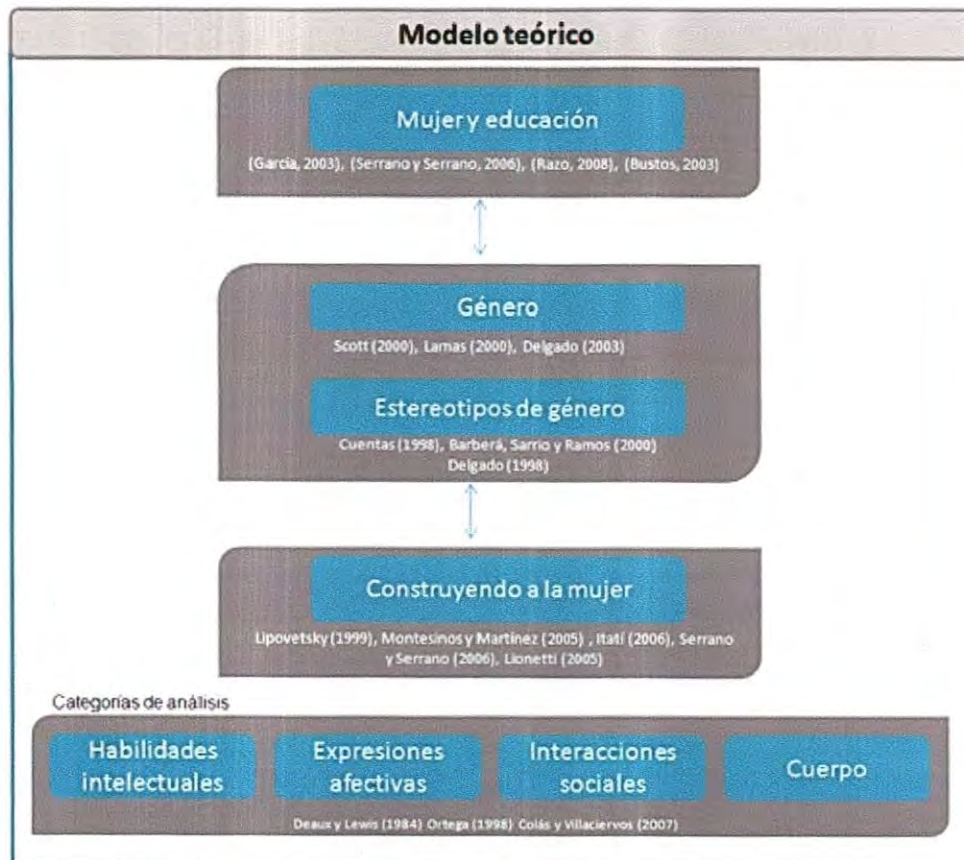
Modelo teórico

Mujer y educación

(García, 2003), (Serrano y Serrano, 2006), (Razo, 2008), (Bustos, 2003)

Género

Scott (2000), Lamas (2000), Delgado (2003)

Estereotipos de género

Cuentas (1998), Barberá, Sarrio y Ramos (2000) Delgado (1998)

Construyendo a la mujer

Lipovetsky (1999), Montesinos y Martínez (2005), Itatí (2006), Serrano y Serrano (2006), Lionetti (2005)

Categorías de análisis

Habilidades intelectuales

Expresiones afectivas

Interacciones sociales

Cuerpo

Deaux y Lewis (1984) Ortega (1998) Colás y Villaciervos (2007)